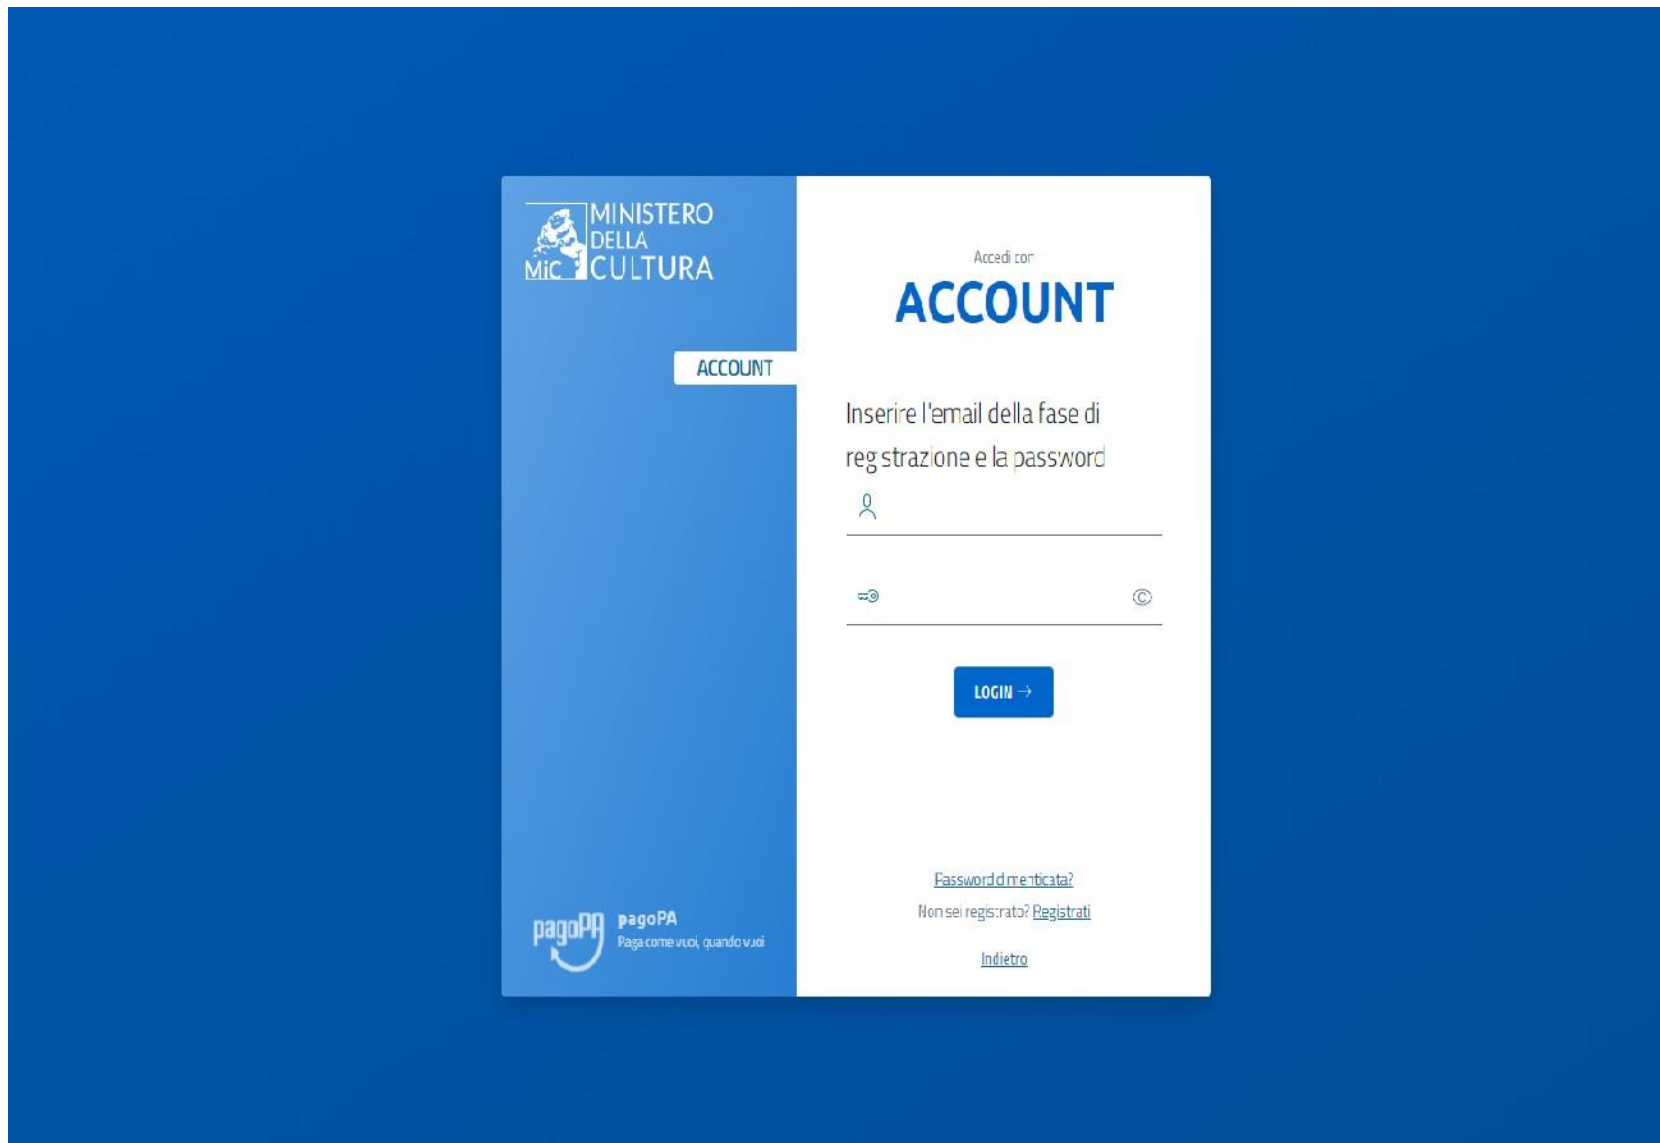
MINISTERO DELLA CULTURA
MiC

ACCOUNT

Accedi con
ACCOUNT

Inserire l'email della fase di registrazione e la password

LOGIN →

Password dimenticata?
Non sei registrato? Registrati

Indietro

pagoPA
pagoPA
Paga come vuoi, quando vuoi